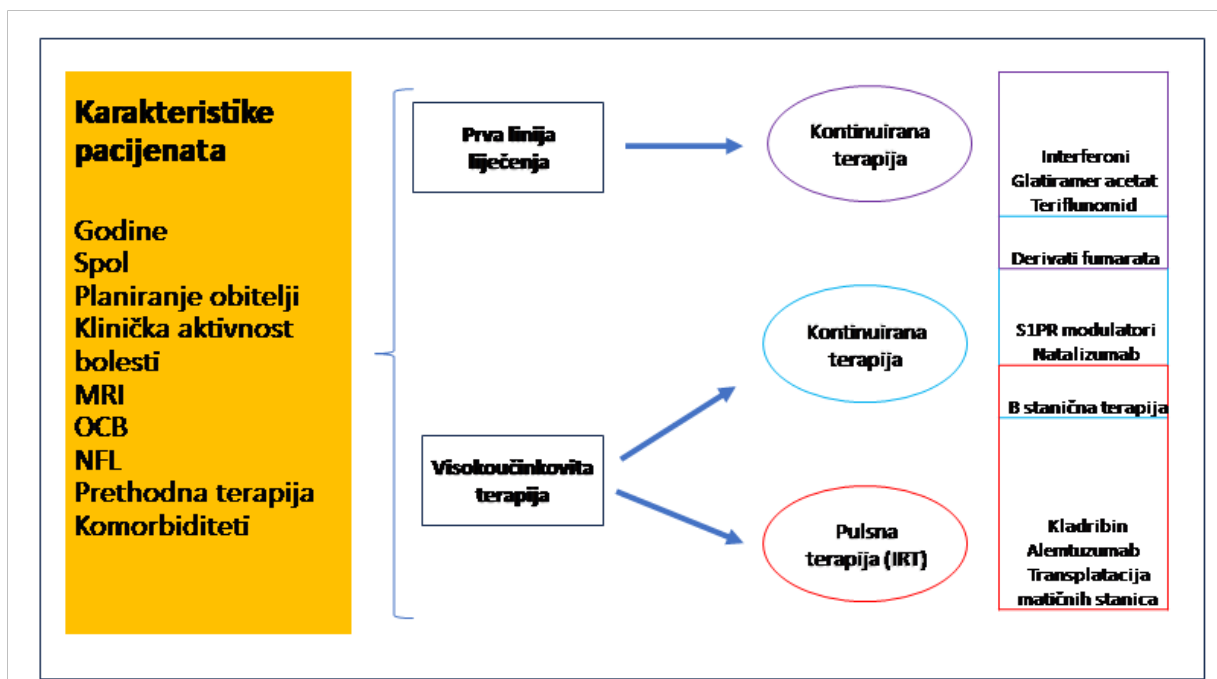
Karakteristike pacijenata

Godine
Spol
Planiranje obitelji
Klinička aktivnost bolesti
MRI
OCB
NFL
Prethodna terapija
Komorbiditeti

Prva linija liječenja

Visokoučinkovita terapija

Kontinuirana terapija

Kontinuirana terapija

Pulsna terapija (IRT)

Interferoni
Glatiramer acetat
Teriflunomid

Derivati fumarata

S1PR modulatori
Natalizumab

B stanična terapija

Kladribin
Alemtuzumab
Transplatacija matičnih stanica